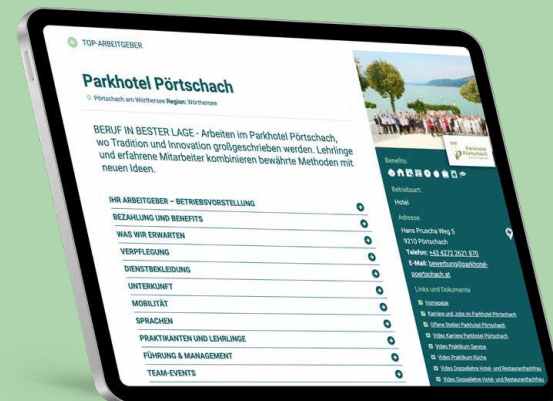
TOP-ARBEITGEBER

Parkhotel Pörtschach

Pörtschach am Wörthersee Region: Wörthersee

BERUF IN BESTER LAGE - Arbeiten im Parkhotel Pörtschach, wo Tradition und Innovation großgeschrieben werden. Lehrlinge und erfahrene Mitarbeiter kombinieren bewährte Methoden mit neuen Ideen.

IHR ARBEITGEBER – BETRIEBSVORSTELLUNG
BEZAHLUNG UND BENEFITS
WAS WIR ERWARTEN
VERPFLEGUNG
DIENSTBEKLEIDUNG
UNTERKUNFT
MOBILITÄT
SPRACHEN
PRAKTIKANTEN UND LEHRLINGE
FÜHRUNG & MANAGEMENT
TEAM-EVENTS

Parkhotel Pörtschach

Benefits:

Betriebsart:
Hotel

Adresse:
Hans Pruscha Weg 5
9210 Pörtschach
Telefon: +43 4272 2621 870
E-Mail: bewerbung@parkhotel-poertschach.at

Links und Dokumente
Homepage
Karriere und Jobs im Parkhotel Pörtschach
Offene Stellen Parkhotel Pörtschach
Video Karriere Parkhotel Pörtschach
Video Praktikum Service
Video Praktikum Küche
Video Doppellehre Hotel- und Restaurantfachfrau
Video Doppellehre Hotel- und Restaurantfachfrau